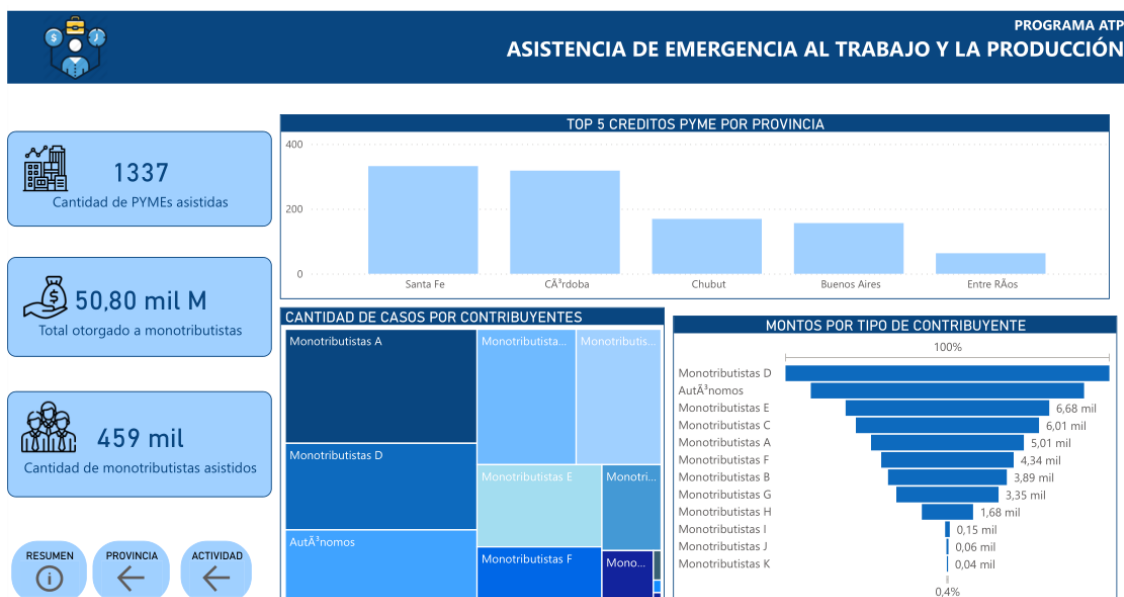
PROGRAMA ATP
ASISTENCIA DE EMERGENCIA AL TRABAJO Y LA PRODUCCIÓN

1337
Cantidad de PYMEs asistidas

50,80 mil M
Total otorgado a monotributistas

459 mil
Cantidad de monotributistas asistidos

RESUMEN
PROVINCIA
ACTIVIDAD

TOP 5 CREDITOS PYME POR PROVINCIA

| 400 |
|---|
| 200 |
| 0 |

Santa Fe
CÃ³rdoba
Chubut
Buenos Aires
Entre RÃos

CANTIDAD DE CASOS POR CONTRIBUYENTES

Monotributistas A
Monotributista...
Monotributis...
Monotributistas D
Monotributistas E
Monotri...
AutÃ³nomos
Monotributistas F
Mono...

MONTOS POR TIPO DE CONTRIBUYENTE

100%

| Monotributistas D | |
|---|---|
| AutÃ³nomos | |
| Monotributistas E | 6,68 mil |
| Monotributistas C | 6,01 mil |
| Monotributistas A | 5,01 mil |
| Monotributistas F | 4,34 mil |
| Monotributistas B | 3,89 mil |
| Monotributistas G | 3,35 mil |
| Monotributistas H | 1,68 mil |
| Monotributistas I | 0,15 mil |
| Monotributistas J | 0,06 mil |
| Monotributistas K | 0,04 mil |

0,4%